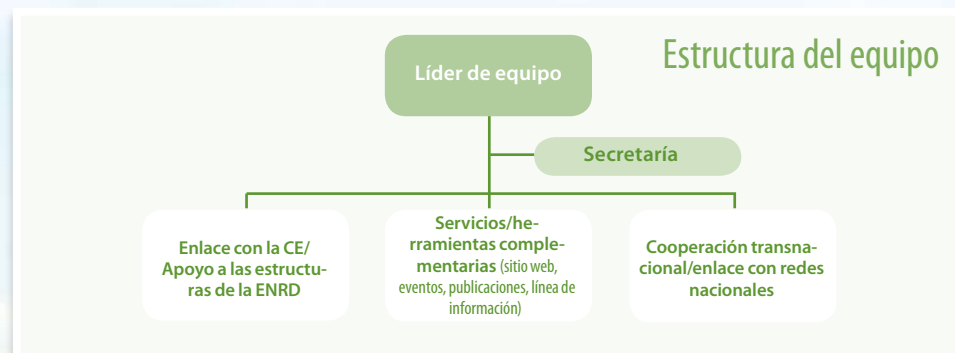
Estructura del equipo

Líder de equipo

Secretaría

Enlace con la CE/ Apoyo a las estructuras de la ENRD

Servicios/herramientas complementarias (sitio web, eventos, publicaciones, línea de información)

Cooperación transnacional/enlace con redes nacionales